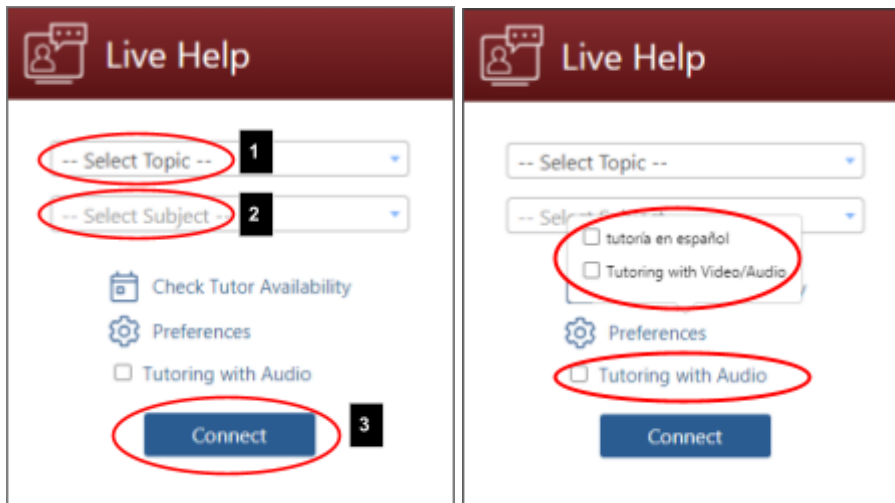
Live Help

-- Select Topic --

1

-- Select Subject --

2

Check Tutor Availability

Preferences

Tutoring with Audio

Connect

3

Live Help

-- Select Topic --

-- Sele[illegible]

tutoría en español

Tutoring with Video/Audio

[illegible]y

Preferences

Tutoring with Audio

Connect